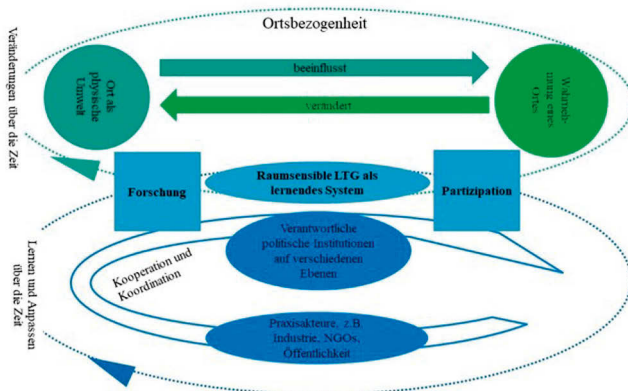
Ortsbezogenheit

Veränderungen über die Zeit

Ort als physische Umwelt

beeinflusst

verändert

Wahrnehmung eines Ortes

Forschung

Raumsensible LTG als lernendes System

Partizipation

Lernen und Anpassen über die Zeit

Verantwortliche politische Institutionen auf verschiedenen Ebenen

Kooperation und Koordination

Praxisakteure, z.B. Industrie, NGOs, Öffentlichkeit